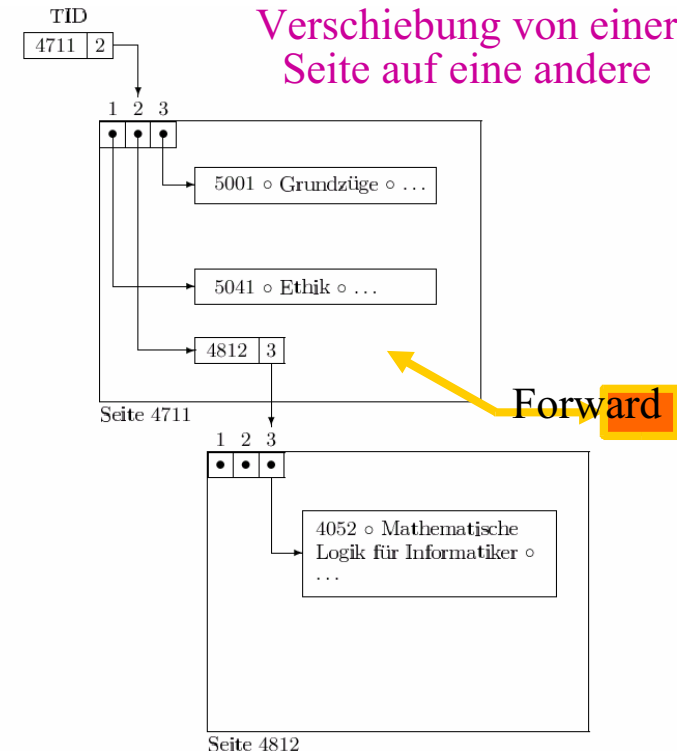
Verschiebung von einer Seite auf eine andere

TID

| 4711 | 2 |
|---|---|

1 2 3

5001 ◦ Grundzüge ◦ . . .

5041 ◦ Ethik ◦ . . .

| 4812 | 3 |
|---|---|

Forward

Seite 4711

1 2 3

4052 ◦ Mathematische Logik für Informatiker ◦ . . .

Seite 4812